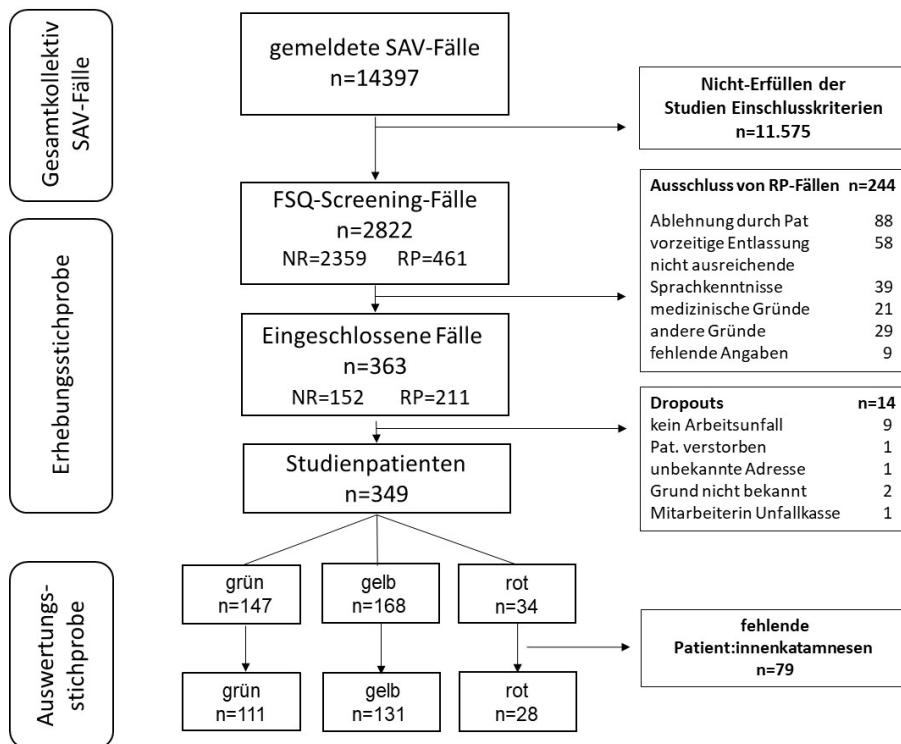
Gesamtkollektiv SAV-Fälle

gemeldete SAV-Fälle
n=14397

Nicht-Erfüllen der Studien Einschlusskriterien
n=11.575

Erhebungsstichprobe

FSQ-Screening-Fälle
n=2822
NR=2359 RP=461

| Ausschluss von RP-Fällen | n=244 |
|---|---|
| Ablehnung durch Pat | 88 |
| vorzeitige Entlassung | 58 |
| nicht ausreichende Sprachkenntnisse | 39 |
| medizinische Gründe | 21 |
| andere Gründe | 29 |
| fehlende Angaben | 9 |

Eingeschlossene Fälle
n=363
NR=152 RP=211

| Dropouts | n=14 |
|---|---|
| kein Arbeitsunfall | 9 |
| Pat. verstorben | 1 |
| unbekannte Adresse | 1 |
| Grund nicht bekannt | 2 |
| Mitarbeiterin Unfallkasse | 1 |

Studienpatienten
n=349

Auswertungsstichprobe

grün
n=147

gelb
n=168

rot
n=34

fehlende Patient:innenkatamnesen
n=79

grün
n=111

gelb
n=131

rot
n=28